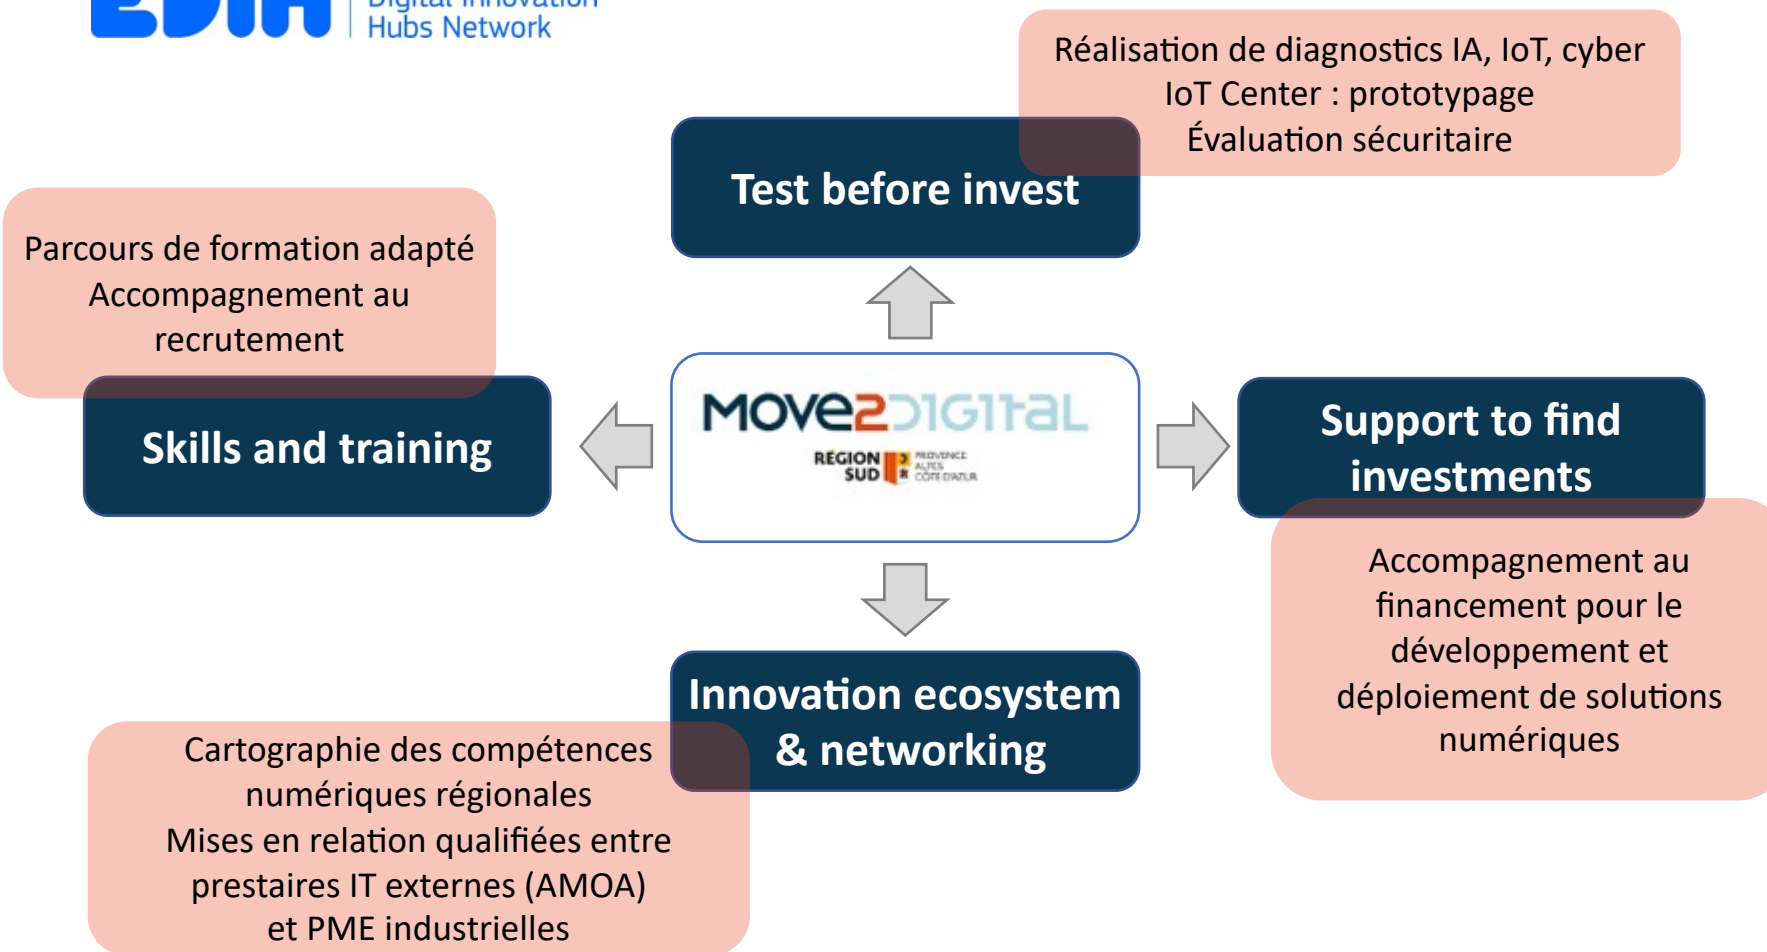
EDIH | Digital Innovation Hubs Network

Réalisation de diagnostics IA, IoT, cyber
IoT Center : prototypage
Évaluation sécuritaire

Test before invest

Parcours de formation adapté
Accompagnement au recrutement

Skills and training

MOVE2DIGITAL
RÉGION SUD PROVENCE ALPES CÔTE D'AZUR

Support to find investments

Accompagnement au financement pour le développement et déploiement de solutions numériques

Innovation ecosystem & networking

Cartographie des compétences numériques régionales
Mises en relation qualifiées entre prestaires IT externes (AMOA)
et PME industrielles